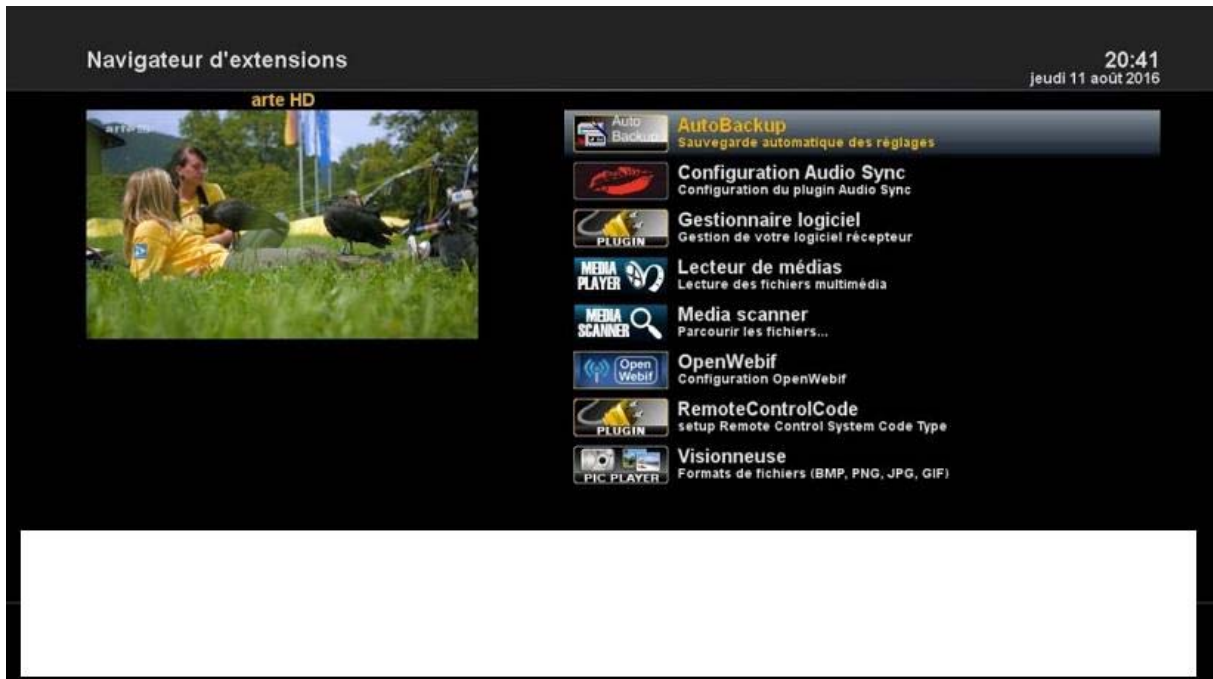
Navigateur d'extensions

20:41
jeudi 11 août 2016

arte HD

arte

Auto Backup
AutoBackup
Sauvegarde automatique des réglages

Configuration Audio Sync
Configuration du plugin Audio Sync

PLUGIN
Gestionnaire logiciel
Gestion de votre logiciel récepteur

MEDIA PLAYER
Lecteur de médias
Lecture des fichiers multimédia

MEDIA SCANNER
Media scanner
Parcourir les fichiers...

Open Webif
OpenWebif
Configuration OpenWebif

PLUGIN
RemoteControlCode
setup Remote Control System Code Type

PIC PLAYER
Visionneuse
Formats de fichiers (BMP, PNG, JPG, GIF)